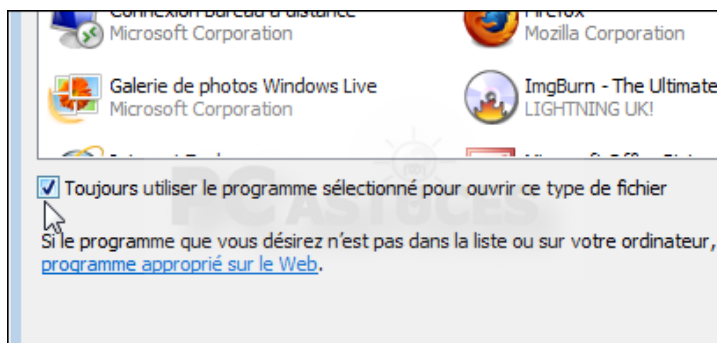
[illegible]
Microsoft Corporation
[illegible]
Mozilla Corporation
Galerie de photos Windows Live
Microsoft Corporation
ImgBurn - The Ultimate
LIGHTNING UK!
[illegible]
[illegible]

Toujours utiliser le programme sélectionné pour ouvrir ce type de fichier

PC ASTUCES

Si le programme que vous désirez n'est pas dans la liste ou sur votre ordinateur, programme approprié sur le Web.